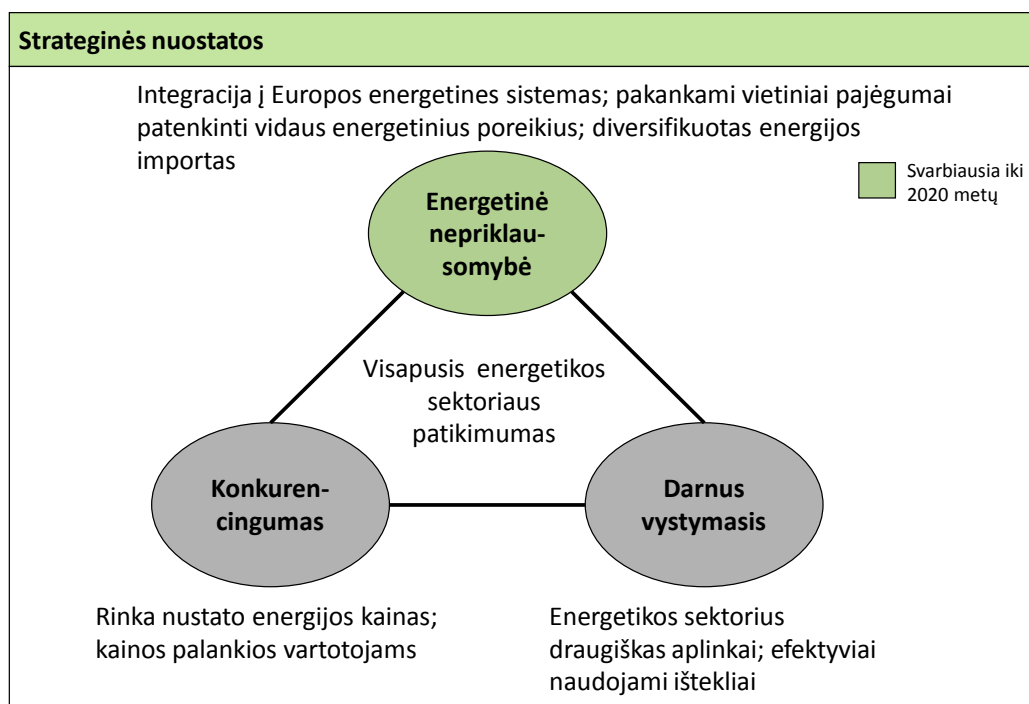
Strateginės nuostatos

Integracija į Europos energetines sistemas; pakankami vietiniai pajėgumai patenkinti vidaus energetinius poreikius; diversifikuotas energijos importas

Svarbiausia iki 2020 metų

Energetinė nepriklausomybė

Visapusis energetikos sektoriaus patikimumas

Konkurencingumas

Darnus vystymasis

Rinka nustato energijos kainas; kainos palankios vartotojams

Energetikos sektorius draugiškas aplinkai; efektyviai naudojami ištekliai